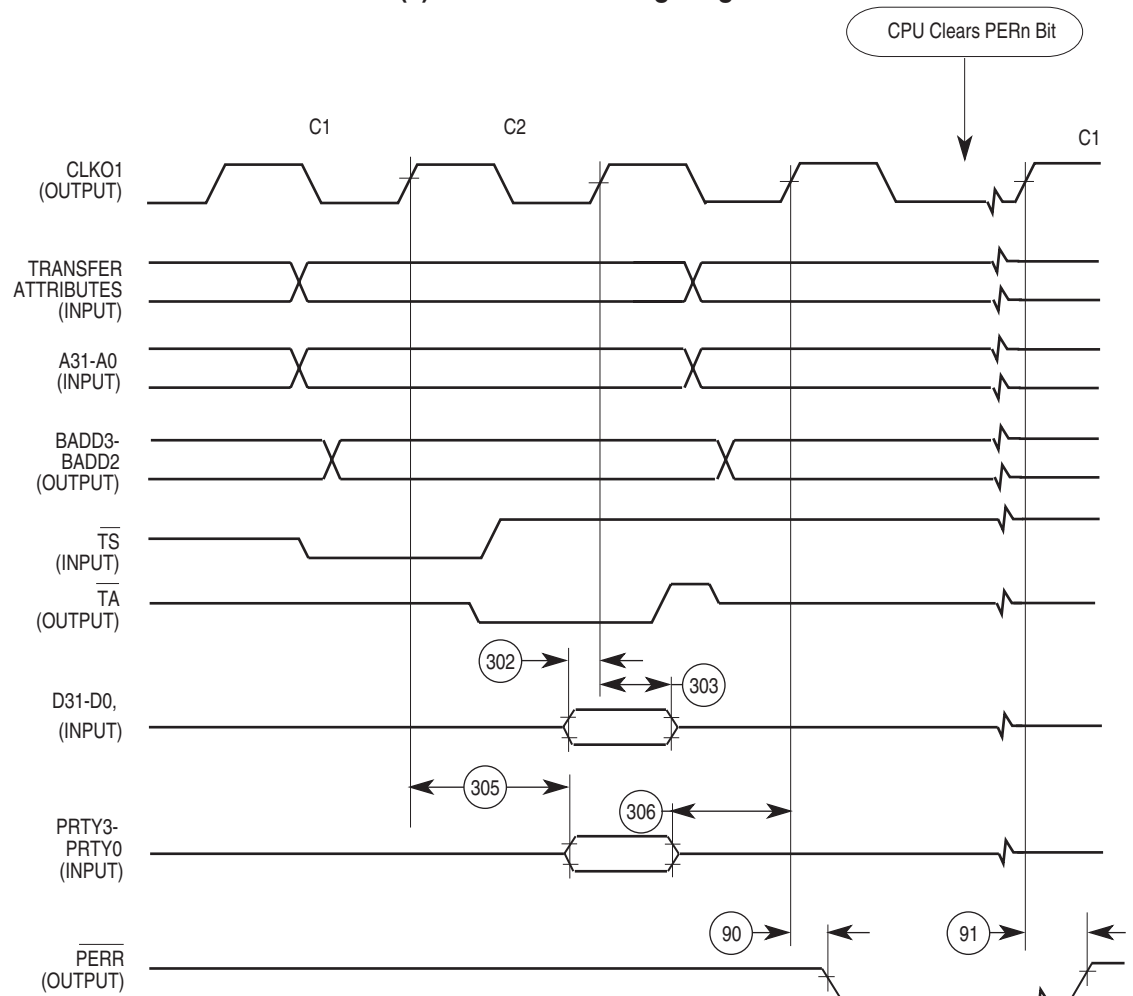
CPU Clears PERn Bit

C1
C2
C1

CLKO1 (OUTPUT)

TRANSFER ATTRIBUTES (INPUT)

A31-A0 (INPUT)

BADD3-BADD2 (OUTPUT)

$\overline{TS}$ (INPUT)

$\overline{TA}$ (OUTPUT)

302
303

D31-D0, (INPUT)

305
306

PRTY3-PRTY0 (INPUT)

90
91

$\overline{PERR}$ (OUTPUT)